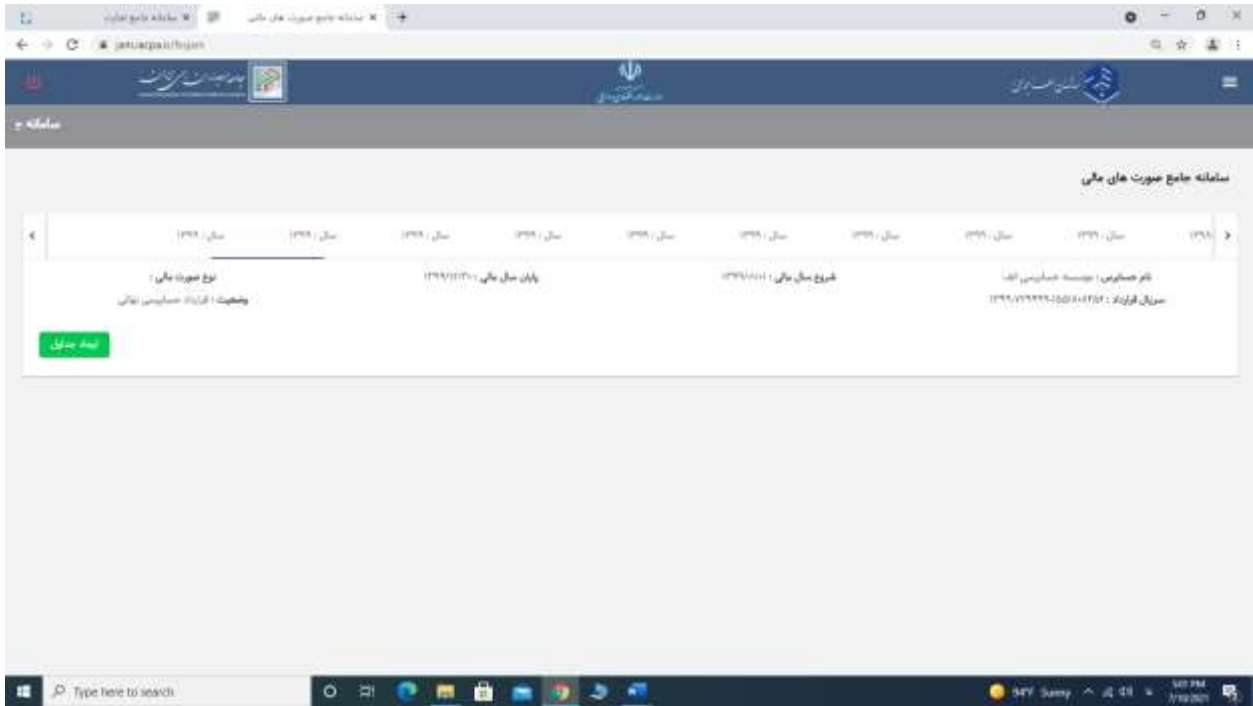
سامانه جامع صورت های مالی

سامانه

سامانه جامع صورت های مالی

سال: ۱۳۹۹ | سال: ۱۳۹۹ | سال: ۱۳۹۹ | سال: ۱۳۹۹ | سال: ۱۳۹۹ | سال: ۱۳۹۹ | سال: ۱۳۹۹ | سال: ۱۳۹۹ | سال: ۱۳۹۹ | ۱۳۹۹

نام حسابرس: موسسه حسابرسی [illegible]
سریال قرارداد: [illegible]
شروع سال مالی: ۱۳۹۹/۰۱/۰۱
پایان سال مالی: ۱۳۹۹/۱۲/۳۰
نوع صورت مالی:
وضعیت: قرارداد حسابرسی نهائی

ایجاد جداول

Type here to search

Sunny